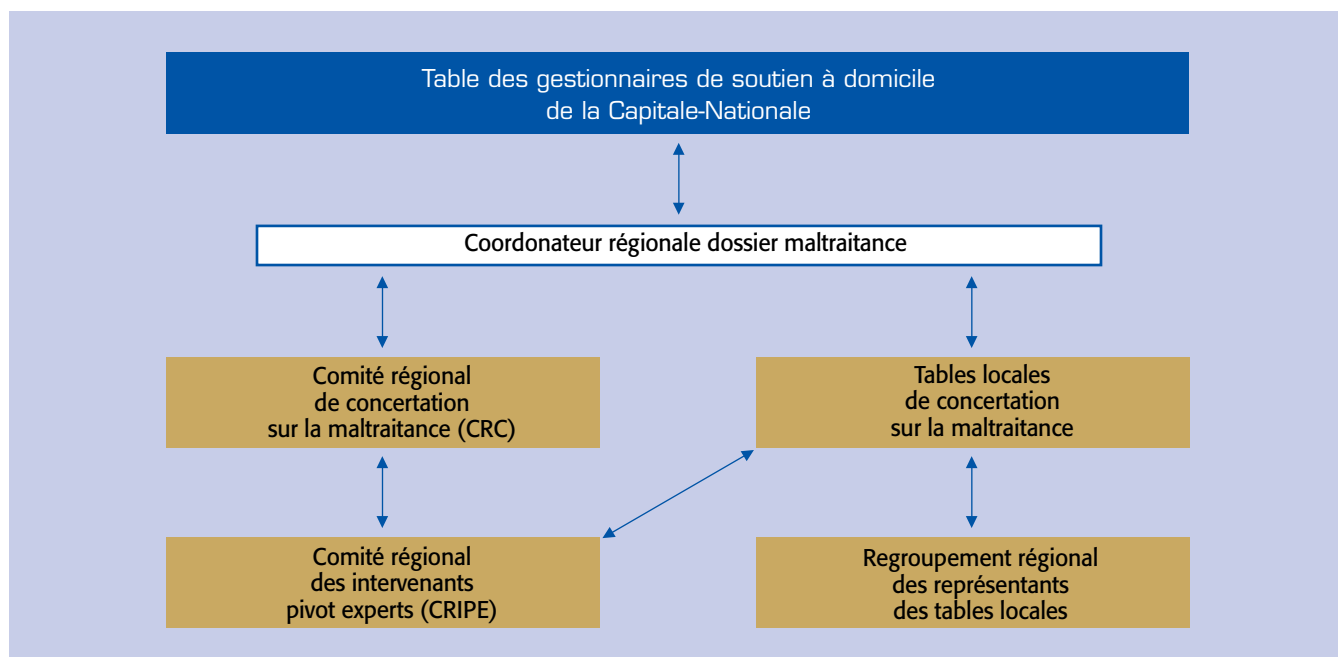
Table des gestionnaires de soutien à domicile de la Capitale-Nationale

Coordonateur régionale dossier maltraitance

Comité régional de concertation sur la maltraitance (CRC)

Tables locales de concertation sur la maltraitance

Comité régional des intervenants pivot experts (CRIPE)

Regroupement régional des représentants des tables locales